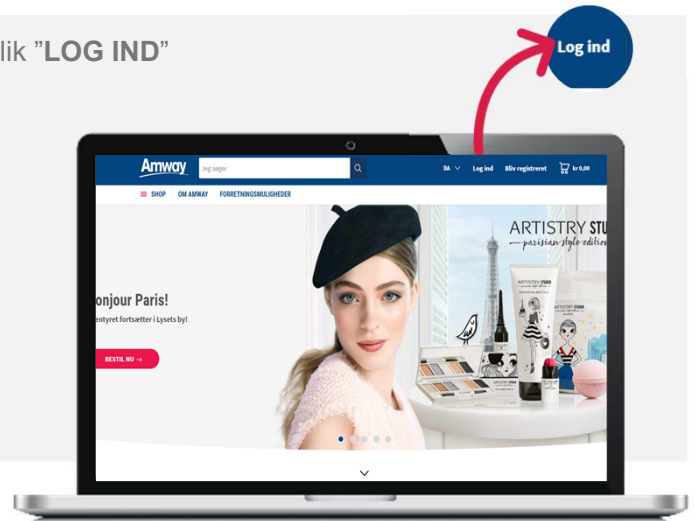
lik "LOG IND"

Log ind

Amway
Jeg søger
DA
Log ind
Bliv registreret
kr 0,00
SHOP
OM AMWAY
FORRETNINGSMULIGHEDER

onjour Paris!
entyret fortsætter i Lysets by!
BESTIL NU →

ARTISTRY STU
parisian style edition
ARTISTRY STUDIO
ARTISTRY STUDIO